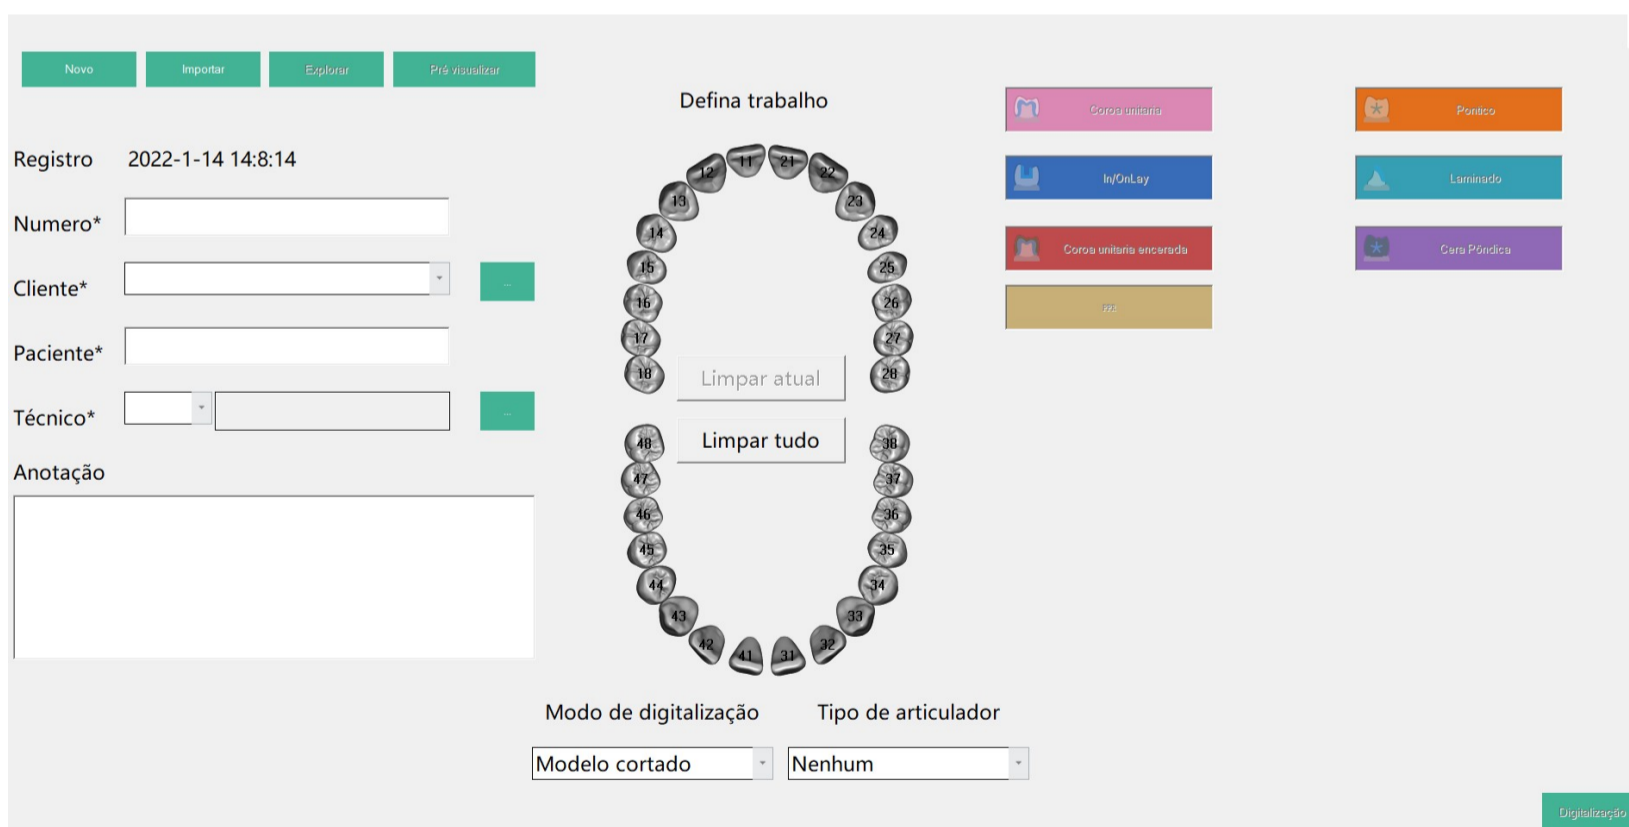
Novo Importar Explorar Pré visualizar

Defina trabalho

Registro 2022-1-14 14:8:14

Numero*

Cliente*

...

Paciente*

Técnico*

...

Anotação

Coroa unitaria

In/OnLay

Coroa unitaria encerada

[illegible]

Pontico

Laminado

Cera Pôndica

11 21 12 22 13 23 14 24 15 25 16 26 17 27 18 28

Limpar atual

Limpar tudo

48 38 47 37 46 36 45 35 44 34 43 33 42 32 41 31

Modo de digitalização

Tipo de articulador

Modelo cortado

Nenhum

Digitalização